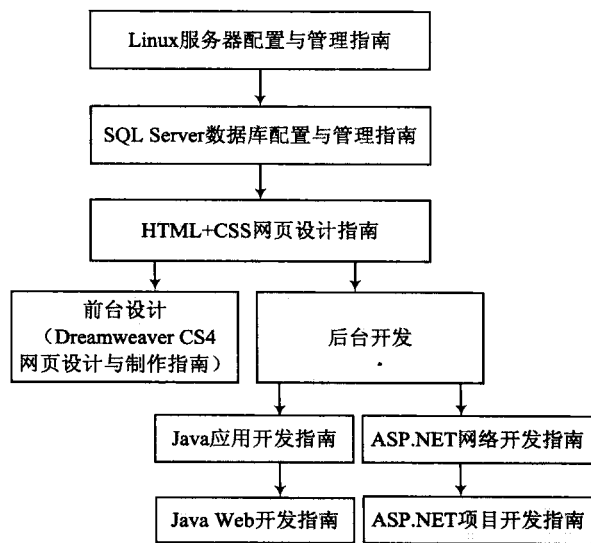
Linux服务器配置与管理指南

SQL Server数据库配置与管理指南

HTML+CSS网页设计指南

前台设计
（Dreamweaver CS4
网页设计与制作指南）

后台开发

Java应用开发指南

ASP.NET网络开发指南

Java Web开发指南

ASP.NET项目开发指南